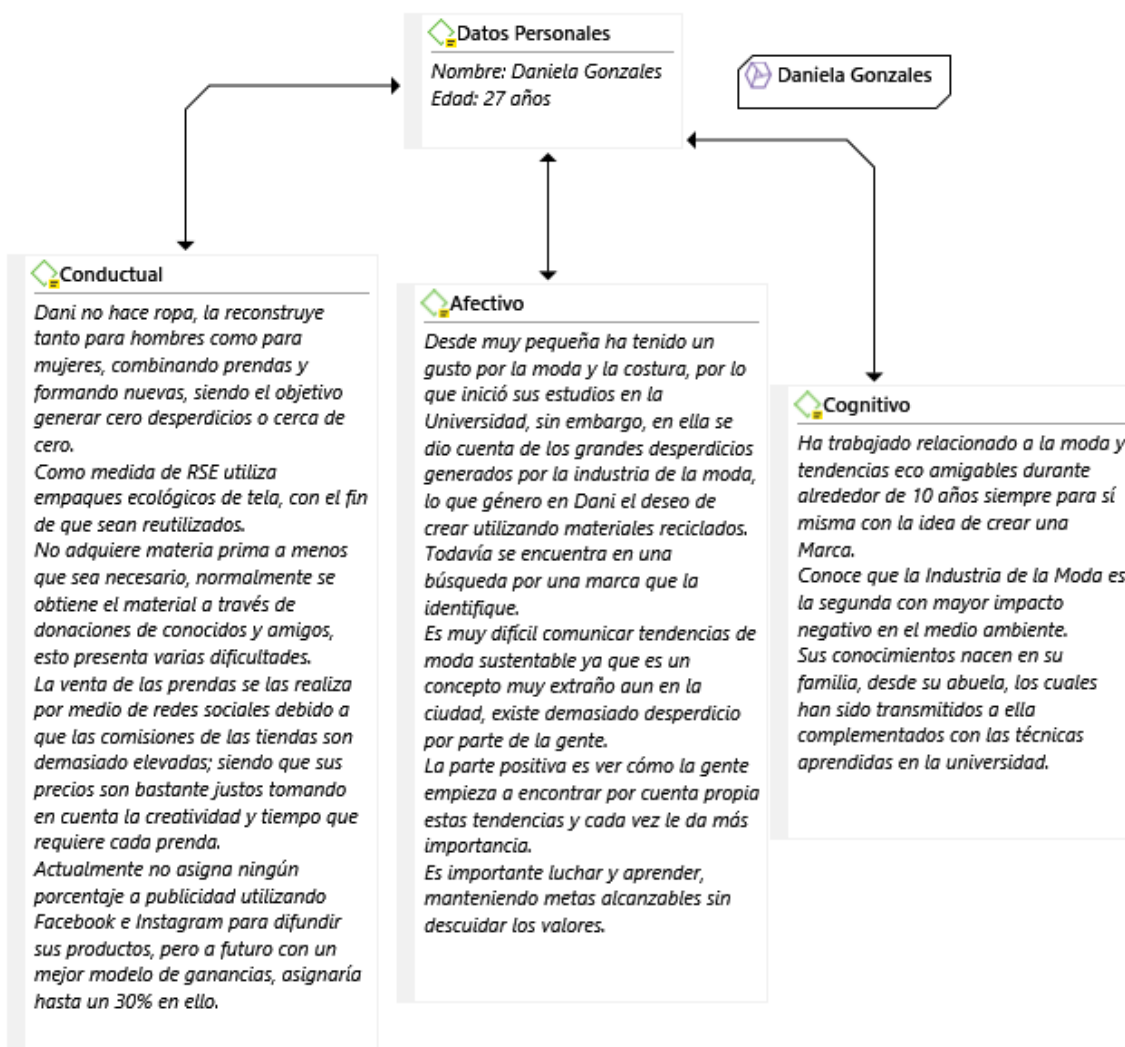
Datos Personales
Nombre: Daniela Gonzales
Edad: 27 años

Daniela Gonzales

Conductual
Dani no hace ropa, la reconstruye tanto para hombres como para mujeres, combinando prendas y formando nuevas, siendo el objetivo generar cero desperdicios o cerca de cero.
Como medida de RSE utiliza empaques ecológicos de tela, con el fin de que sean reutilizados.
No adquiere materia prima a menos que sea necesario, normalmente se obtiene el material a través de donaciones de conocidos y amigos, esto presenta varias dificultades.
La venta de las prendas se las realiza por medio de redes sociales debido a que las comisiones de las tiendas son demasiado elevadas; siendo que sus precios son bastante justos tomando en cuenta la creatividad y tiempo que requiere cada prenda.
Actualmente no asigna ningún porcentaje a publicidad utilizando Facebook e Instagram para difundir sus productos, pero a futuro con un mejor modelo de ganancias, asignaría hasta un 30% en ello.

Afectivo
Desde muy pequeña ha tenido un gusto por la moda y la costura, por lo que inició sus estudios en la Universidad, sin embargo, en ella se dio cuenta de los grandes desperdicios generados por la industria de la moda, lo que género en Dani el deseo de crear utilizando materiales reciclados.
Todavía se encuentra en una búsqueda por una marca que la identifique.
Es muy difícil comunicar tendencias de moda sustentable ya que es un concepto muy extraño aun en la ciudad, existe demasiado desperdicio por parte de la gente.
La parte positiva es ver cómo la gente empieza a encontrar por cuenta propia estas tendencias y cada vez le da más importancia.
Es importante luchar y aprender, manteniendo metas alcanzables sin descuidar los valores.

Cognitivo
Ha trabajado relacionado a la moda y tendencias eco amigables durante alrededor de 10 años siempre para sí misma con la idea de crear una Marca.
Conoce que la Industria de la Moda es la segunda con mayor impacto negativo en el medio ambiente.
Sus conocimientos nacen en su familia, desde su abuela, los cuales han sido transmitidos a ella complementados con las técnicas aprendidas en la universidad.